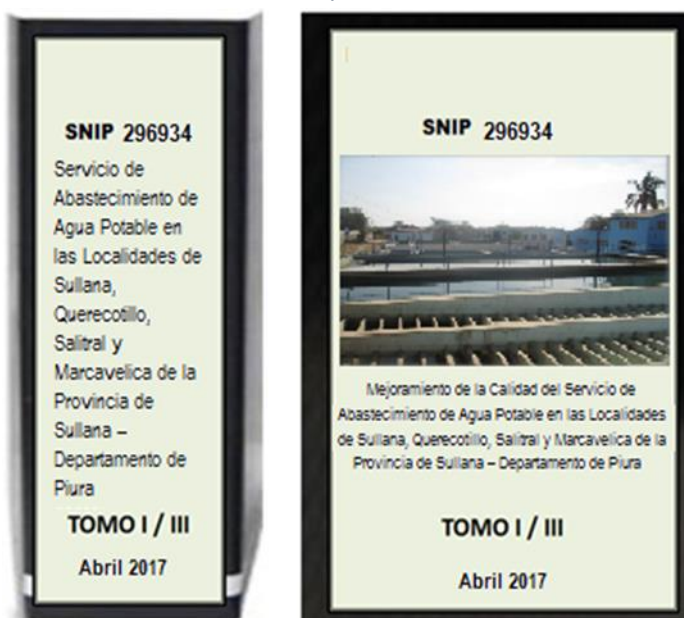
SNIP 296934

Servicio de Abastecimiento de Agua Potable en las Localidades de Sullana, Querecotillo, Salitral y Marcavelica de la Provincia de Sullana – Departamento de Piura

TOMO I / III

Abril 2017

SNIP 296934

Mejoramiento de la Calidad del Servicio de Abastecimiento de Agua Potable en las Localidades de Sullana, Querecotillo, Salitral y Marcavelica de la Provincia de Sullana – Departamento de Piura

TOMO I / III

Abril 2017